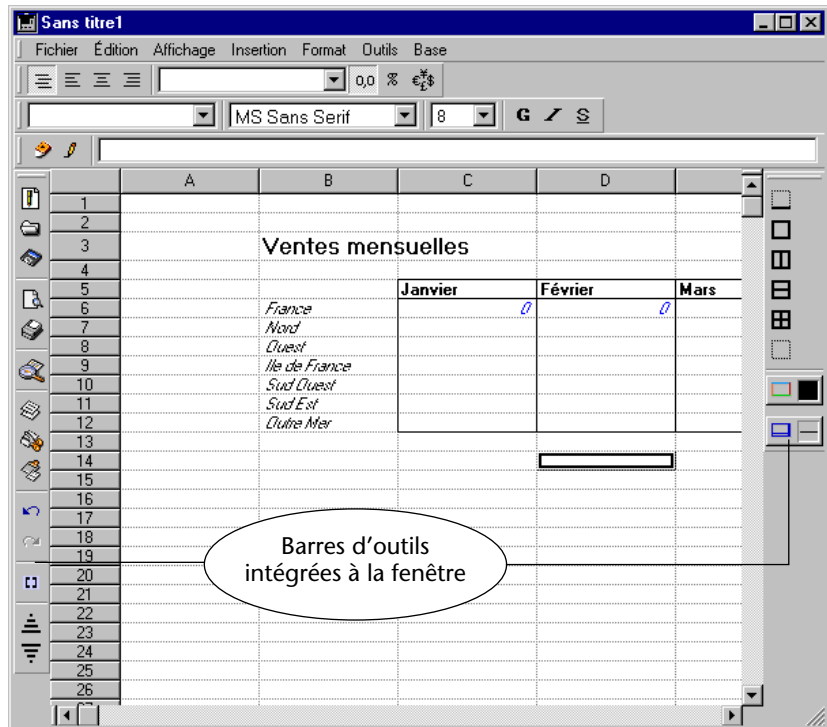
Sans titre1

Fichier Édition Affichage Insertion Format Outils Base

0,0 % €$

MS Sans Serif 8 G I S

| | A | B | C | D | |
|---|---|---|---|---|---|
| 1 | | | | | |
| 2 | | | | | |
| 3 | | Ventes mensuelles | | | |
| 4 | | | | | |
| 5 | | | Janvier | Février | Mars |
| 6 | | France | 0 | 0 | |
| 7 | | Nord | | | |
| 8 | | Ouest | | | |
| 9 | | Ile de France | | | |
| 10 | | Sud Ouest | | | |
| 11 | | Sud Est | | | |
| 12 | | Outre Mer | | | |
| 13 | | | | | |
| 14 | | | | | |
| 15 | | | | | |
| 16 | | | | | |
| 17 | | | | | |
| 18 | | | | | |
| 19 | | | | | |
| 20 | | | | | |
| 21 | | | | | |
| 22 | | | | | |
| 23 | | | | | |
| 24 | | | | | |
| 25 | | | | | |
| 26 | | | | | |

Barres d’outils intégrées à la fenêtre